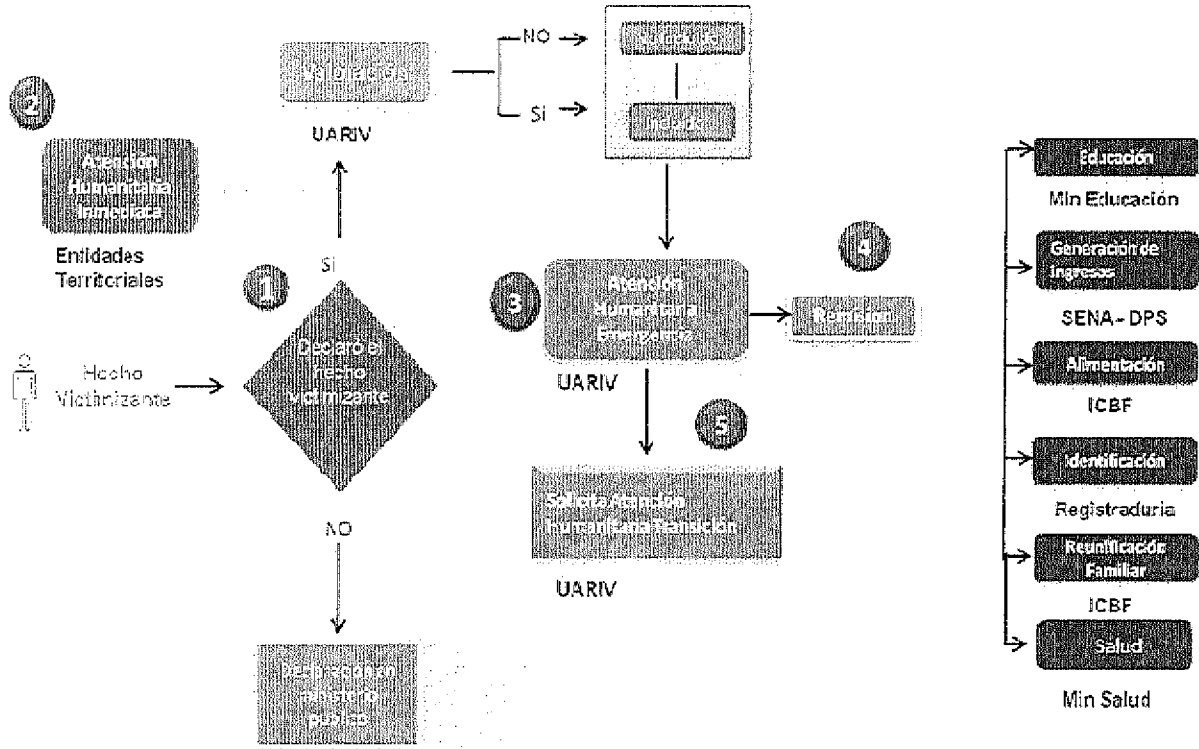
2

Atención Humanitaria Inmediata

Entidades Territoriales

Hecho Victimizante

1

Declaró el hecho victimizante

Si

Valoración

UARIV

NO

Si

No incluido

Incluido

NO

Realización de Ministerio Público

3

Atención Humanitaria Emergencia

UARIV

4

Remisión

5

Solicitud Atención Humanitaria Transición

UARIV

Educación

Min Educación

Generación de Ingresos

SENA - DPS

Alimentación

ICBF

Identificación

Registraduria

Reunificación Familiar

ICBF

Salud

Min Salud